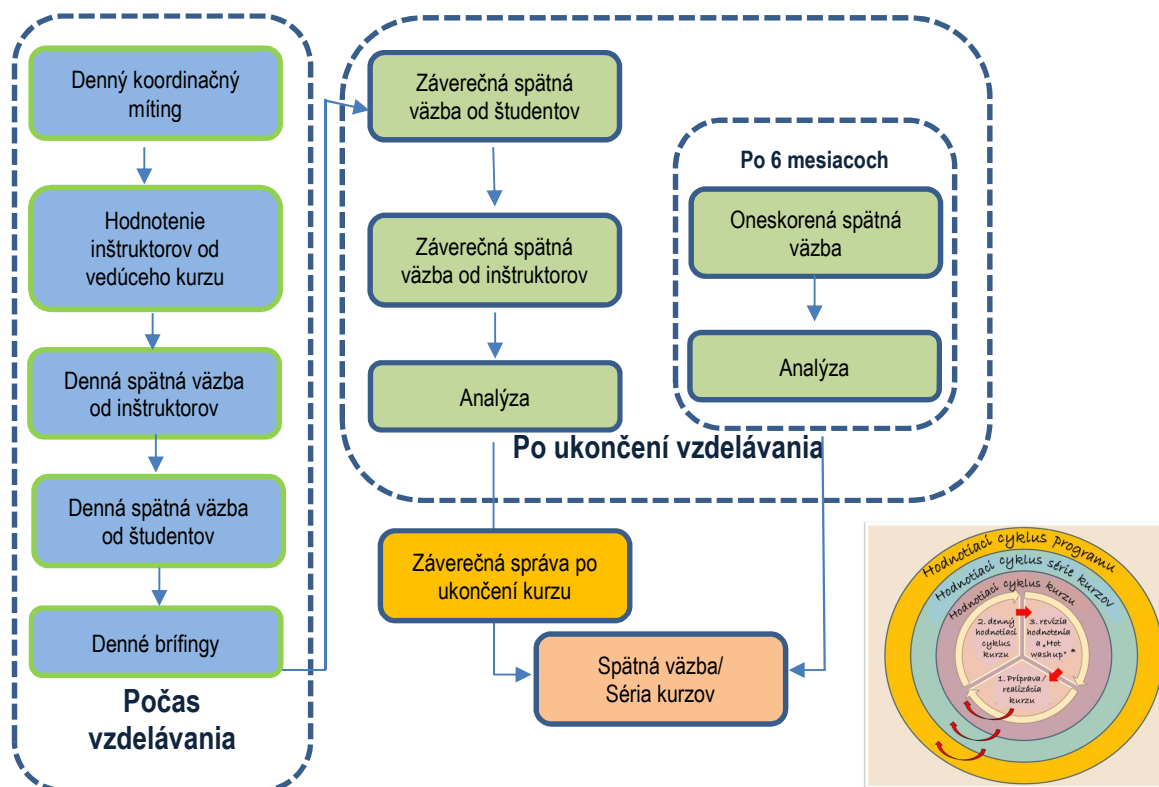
Denný koordinačný míting

Hodnotenie inštruktorov od vedúceho kurzu

Denná spätná väzba od inštruktorov

Denná spätná väzba od študentov

Denné brífingy

Počas vzdelávania

Záverečná spätná väzba od študentov

Záverečná spätná väzba od inštruktorov

Analýza

Po 6 mesiacoch

Oneskorená spätná väzba

Analýza

Po ukončení vzdelávania

Záverečná správa po ukončení kurzu

Spätná väzba/ Séria kurzov

Hodnotiaci cyklus programu

Hodnotiaci cyklus série kurzov

Hodnotiaci cyklus kurzu

2. denný hodnotiaci cyklus kurzu

3. revízia hodnotenia a „Hot washup"

1. Príprava / realizácia kurzu